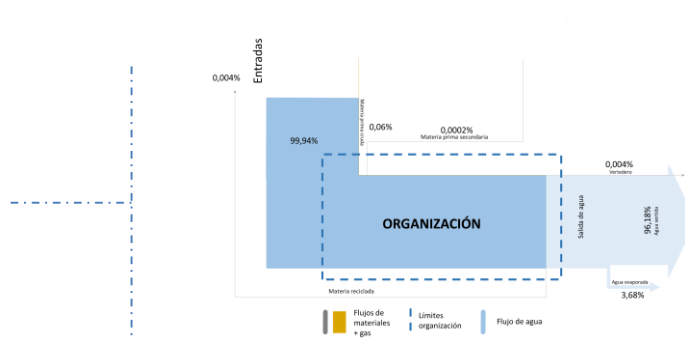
Entradas

0,004%

99,94%

Materia prima virgen

0,06%

0,0002%

Materia prima secundaria

0,004%

Vertedero

ORGANIZACIÓN

Salida de agua

96,18%

Agua vertida

Agua evaporada

3,68%

Materia reciclada

Flujos de materiales + gas

Límites organización

Flujo de agua